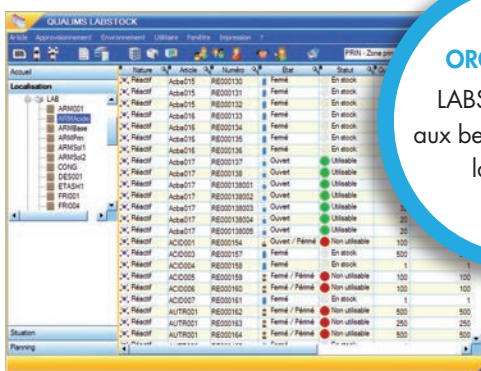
QUALIMS LABSTOCK

Article Approvisionnement Environnement Utilitaire Fenêtre Impression ?

PRIN - Zone prin

Accueil

Localisation

LAB
ARM001
ARMAcide
ARMBase
ARMPem
ARMSol1
ARMSol2
CONG
DES001
ETASH1
FRI001
FRI004

Situation
Planning

| Nature | Article | Numéro | Etat | Statut |
|---|---|---|---|---|
| Réactif | Acbe015 | RE000130 | Fermé | En stock |
| Réactif | Acbe015 | RE000131 | Fermé | En stock |
| Réactif | Acbe015 | RE000132 | Fermé | En stock |
| Réactif | Acbe016 | RE000133 | Fermé | En stock |
| Réactif | Acbe016 | RE000134 | Fermé | En stock |
| Réactif | Acbe016 | RE000135 | Fermé | En stock |
| Réactif | Acbe016 | RE000136 | Fermé | En stock |
| Réactif | Acbe017 | RE000137 | Ouvert | Utilisable |
| Réactif | Acbe017 | RE000138 | Ouvert | Utilisable |
| Réactif | Acbe017 | RE00013800 | Ouvert | Utilisable |
| Réactif | Acbe017 | RE00013800 | Ouvert | Utilisable |
| Réactif | Acbe017 | RE00013800 | Ouvert | Utilisable |
| Réactif | Acbe017 | RE00013800 | Ouvert | Utilisable |
| Réactif | Acbe017 | RE00013800 | Ouvert | Utilisable |
| Réactif | ACID001 | RE000154 | Ouvert / Périmé | Non utilisable |
| Réactif | ACID003 | RE000157 | Fermé | En stock |
| Réactif | ACID004 | RE000158 | Fermé | En stock |
| Réactif | ACID005 | RE000159 | Fermé / Périmé | Non utilisable |
| Réactif | ACID006 | RE000160 | Fermé / Périmé | Non utilisable |
| Réactif | ACID007 | RE000161 | Fermé | En stock |
| Réactif | AUTR001 | RE000162 | Fermé / Périmé | Non utilisable |
| Réactif | AUTR001 | RE000163 | Fermé / Périmé | Non utilisable |
| Réactif | AUTR001 | RE000164 | Fermé / Périmé | Non utilisable |

ORG
LABS
aux be
la